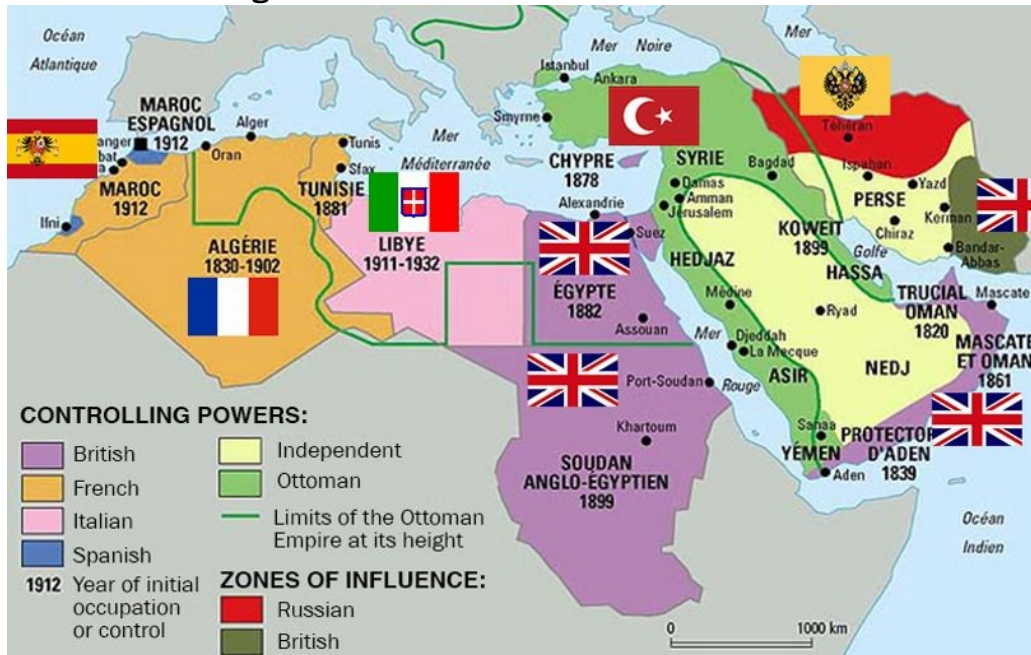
Océan Atlantique

MAROC ESPAGNOL 1912

Tanger
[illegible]

Alger

Oran

Tunis

Sfax

Mer Méditerranée

MAROC 1912

TUNISIE 1881

Ifni

ALGÉRIE 1830-1902

LIBYE 1911-1932

Mer Noire

Istanbul

Ankara

Smyrne

CHYPRE 1878

Alexandrie

Suez

ÉGYPTE 1882

Assouan

SYRIE

Damas

Amman

Jérusalem

Bagdad

Téhéran

Ispahan

PERSE

Yazd

Chiraz

Kerman

Bandar-Abbas

KOWEIT 1899

Golfe

HASSA

HEDJAZ

Médine

Ryad

TRUCIAL OMAN 1820

Mascate

MASCATE ET OMAN 1861

Djeddah

La Mecque

Mer Rouge

ASIR

NEDJ

Port-Soudan

Khartoum

SOUDAN ANGLO-ÉGYPTIEN 1899

Sanaa

YÉMEN

Aden

PROTECTORAT D'ADEN 1839

Océan Indien

Mer

CONTROLLING POWERS:

British

French

Italian

Spanish

1912 Year of initial occupation or control

Independent

Ottoman

Limits of the Ottoman Empire at its height

ZONES OF INFLUENCE:

Russian

British

0

1000 km